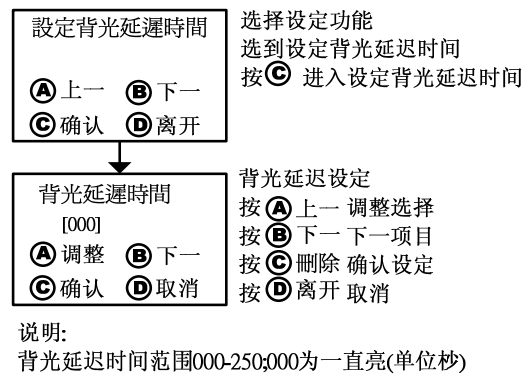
設定背光延遲時間

Ⓐ上一 Ⓑ下一
Ⓒ确认 Ⓓ离开

选择设定功能
选到设定背光延迟时间
按Ⓒ 进入设定背光延迟时间

背光延遲時間
[000]
Ⓐ调整 Ⓑ下一
Ⓒ确认 Ⓓ取消

背光延迟设定
按Ⓐ上一 调整选择
按Ⓑ下一 下一项目
按Ⓒ删除 确认设定
按Ⓓ离开 取消

说明:
背光延迟时间范围000-250;000为一直亮(单位秒)